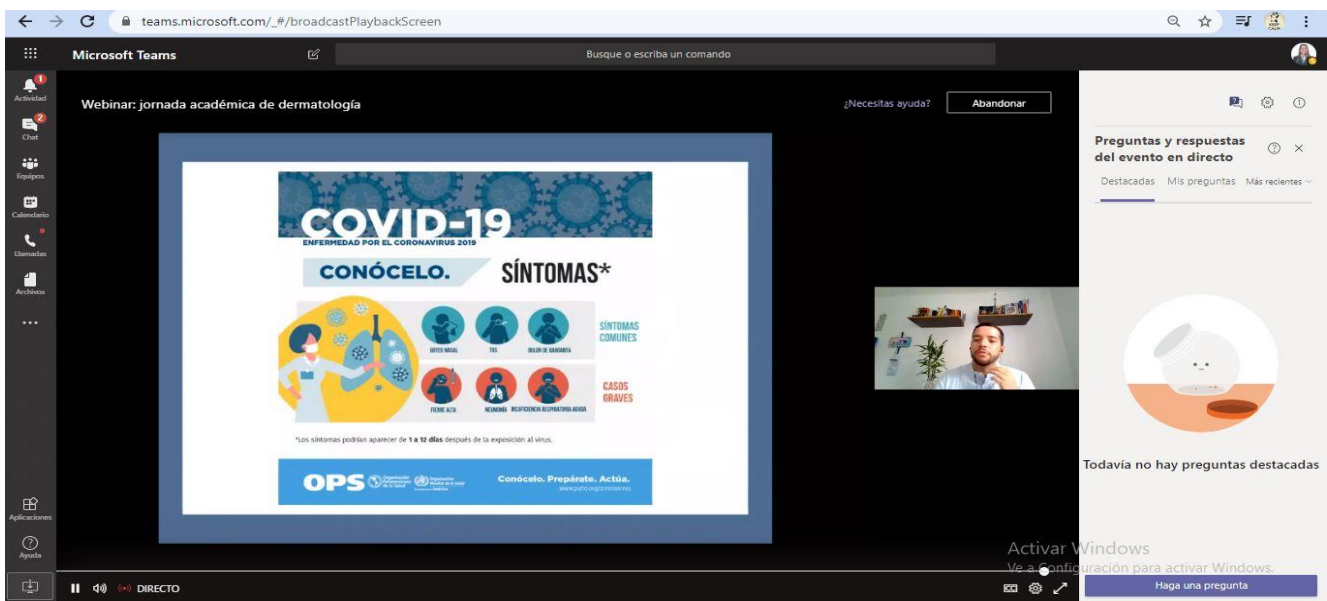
teams.microsoft.com/_#/broadcastPlaybackScreen

Microsoft Teams

Busque o escriba un comando

Actividad
Chat
Equipos
Calendario
Llamadas
Archivos
...
Aplicaciones
Ayuda

Webinar: jornada académica de dermatología

¿Necesitas ayuda?

Abandonar

COVID-19
ENFERMEDAD POR EL CORONAVIRUS 2019

CONÓCELO.

SÍNTOMAS*

GOTEO NASAL
TOS
DOLOR DE GARGANTA

SÍNTOMAS COMUNES

FIEBRE ALTA
NEUMONÍA
INSUFICIENCIA RESPIRATORIA AGUDA

CASOS GRAVES

*Los síntomas podrían aparecer de 1 a 12 días después de la exposición al virus.

OPS

Conócelo. Prepárate. Actúa.
www.paho.org/coronavirus

Preguntas y respuestas del evento en directo

Destacadas
Mis preguntas
Más recientes

Todavía no hay preguntas destacadas

Activar Windows
Ve a Configuración para activar Windows.

Haga una pregunta

DIRECTO